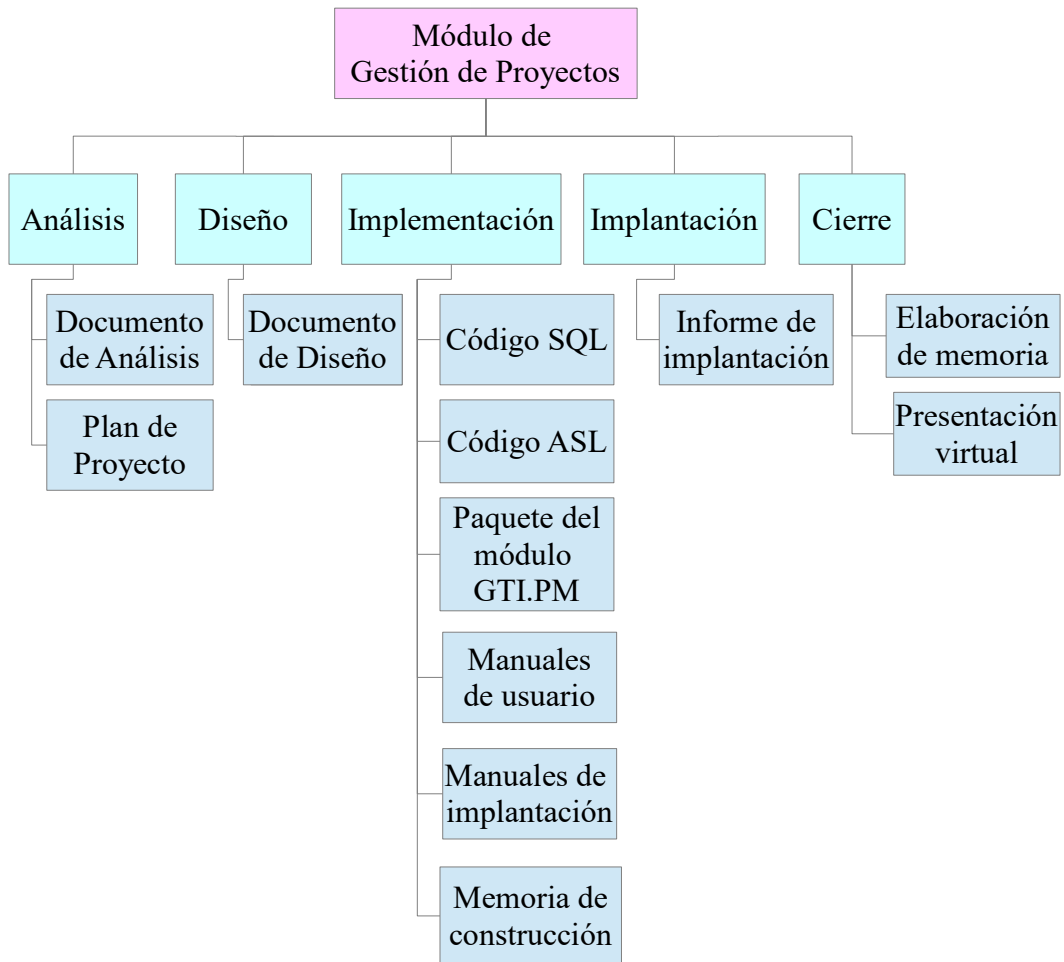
Módulo de Gestión de Proyectos

Análisis

Documento de Análisis

Plan de Proyecto

Diseño

Documento de Diseño

Implementación

Código SQL

Código ASL

Paquete del módulo GTI.PM

Manuales de usuario

Manuales de implantación

Memoria de construcción

Implantación

Informe de implantación

Cierre

Elaboración de memoria

Presentación virtual